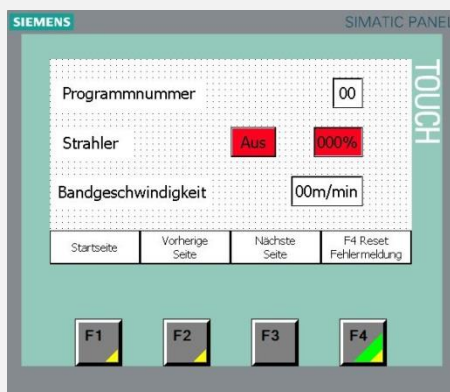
SIEMENS

SIMATIC PANEL

TOUCH

Programmnummer 00

Strahler Aus 000%

Bandgeschwindigkeit 00m/min

| Startseite | Vorherige Seite | Nächste Seite | F4 Reset Fehlermeldung |
|---|---|---|---|

F1 F2 F3 F4